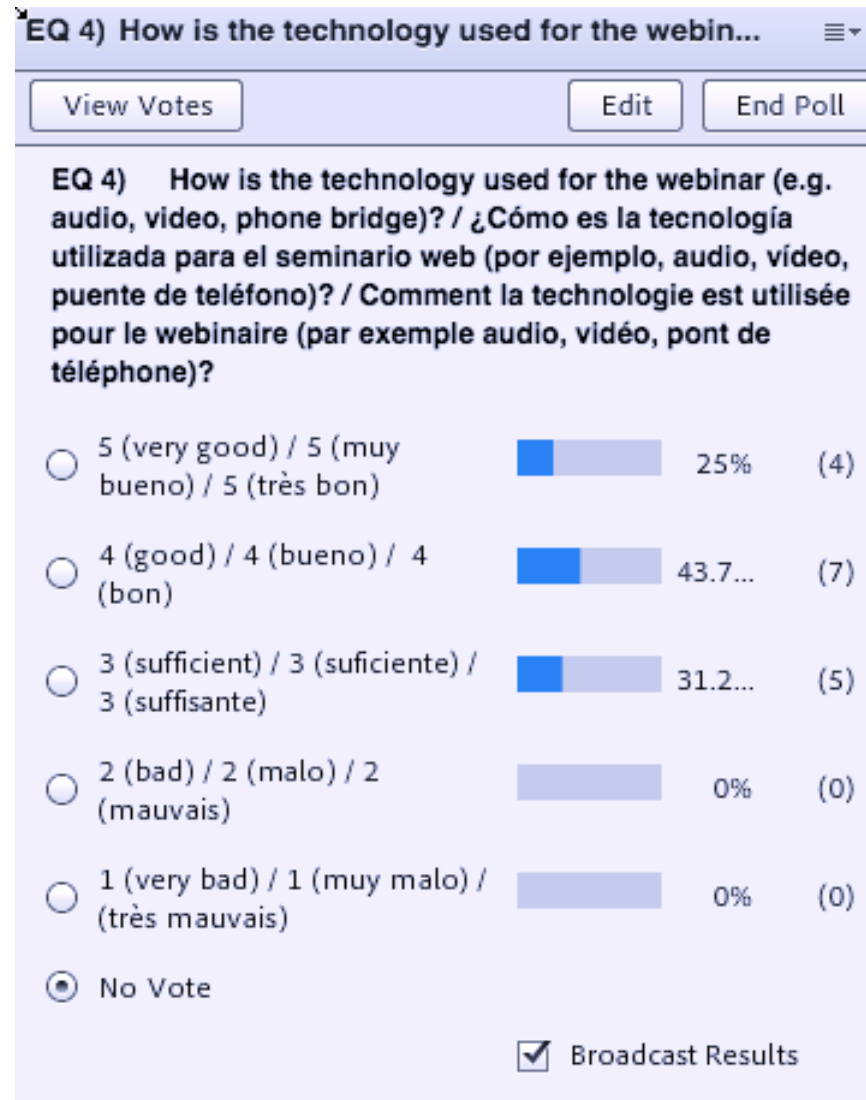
EQ 4) How is the technology used for the webin...

View Votes

Edit

End Poll

EQ 4) How is the technology used for the webinar (e.g. audio, video, phone bridge)? / ¿Cómo es la tecnología utilizada para el seminario web (por ejemplo, audio, vídeo, puente de teléfono)? / Comment la technologie est utilisée pour le webinaire (par exemple audio, vidéo, pont de téléphone)?

| | | |
|---|---|---|
| 5 (very good) / 5 (muy bueno) / 5 (très bon) | 25% | (4) |
| 4 (good) / 4 (bueno) / 4 (bon) | 43.7... | (7) |
| 3 (sufficient) / 3 (suficiente) / 3 (suffisante) | 31.2... | (5) |
| 2 (bad) / 2 (malo) / 2 (mauvais) | 0% | (0) |
| 1 (very bad) / 1 (muy malo) / (très mauvais) | 0% | (0) |

No Vote

Broadcast Results